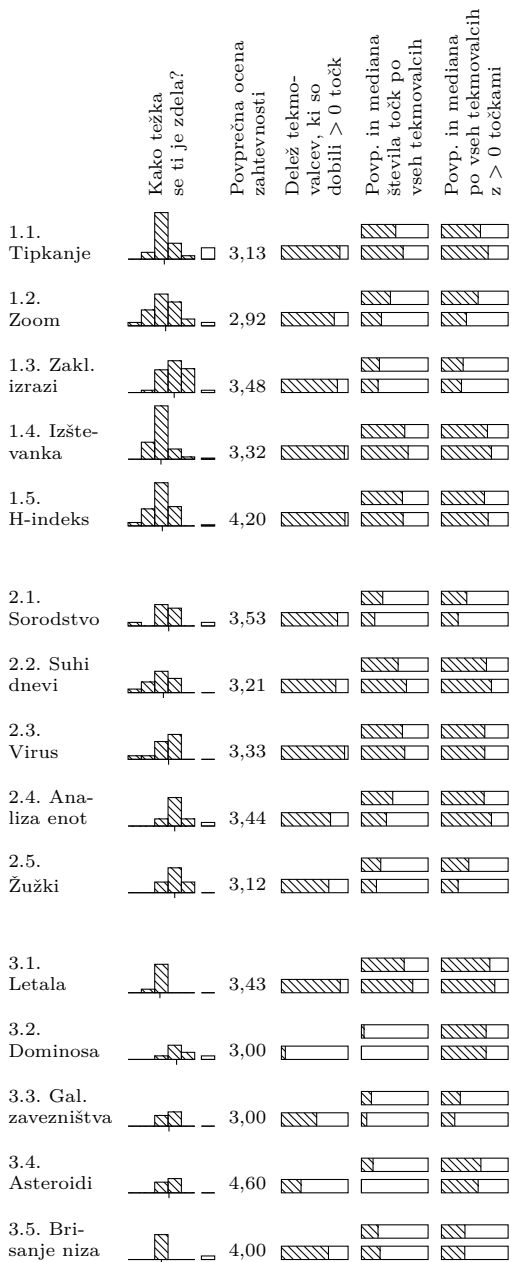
| | Kako težka se ti je zdela? | Povprečna ocena zahtevnosti | Delež tekmovalcev, ki so dobili > 0 točk | Povp. in mediana števila točk po vseh tekmovalcih | Povp. in mediana po vseh tekmovalcih z > 0 točkami |
|---|---|---|---|---|---|
| 1.1. Tipkanje | | 3,13 | | | |
| 1.2. Zoom | | 2,92 | | | |
| 1.3. Zakl. izrazi | | 3,48 | | | |
| 1.4. Izštevanka | | 3,32 | | | |
| 1.5. H-indeks | | 4,20 | | | |
| 2.1. Sorodstvo | | 3,53 | | | |
| 2.2. Suhi dnevi | | 3,21 | | | |
| 2.3. Virus | | 3,33 | | | |
| 2.4. Analiza enot | | 3,44 | | | |
| 2.5. Žužki | | 3,12 | | | |
| 3.1. Letala | | 3,43 | | | |
| 3.2. Dominosa | | 3,00 | | | |
| 3.3. Gal. zavezništva | | 3,00 | | | |
| 3.4. Asteroidi | | 4,60 | | | |
| 3.5. Brisanje niza | | 4,00 | | | |